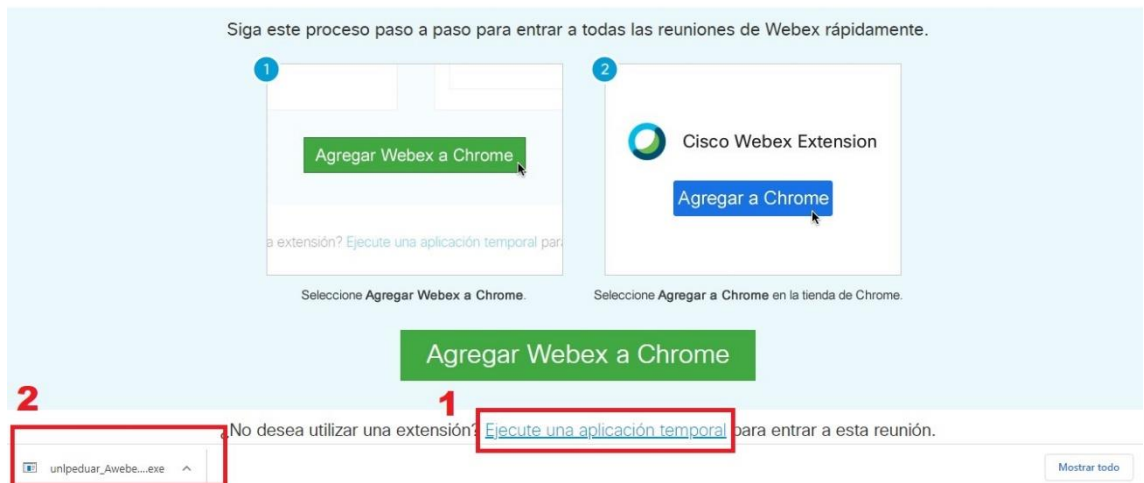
Siga este proceso paso a paso para entrar a todas las reuniones de Webex rápidamente.

1

Agregar Webex a Chrome

a extensión? Ejecute una aplicación temporal par

Seleccione **Agregar Webex a Chrome**.

2

Cisco Webex Extension

Agregar a Chrome

Seleccione **Agregar a Chrome** en la tienda de Chrome.

Agregar Webex a Chrome

2

1

¿No desea utilizar una extensión? Ejecute una aplicación temporal para entrar a esta reunión.

unlpeduar_Awebe....exe ^

Mostrar todo